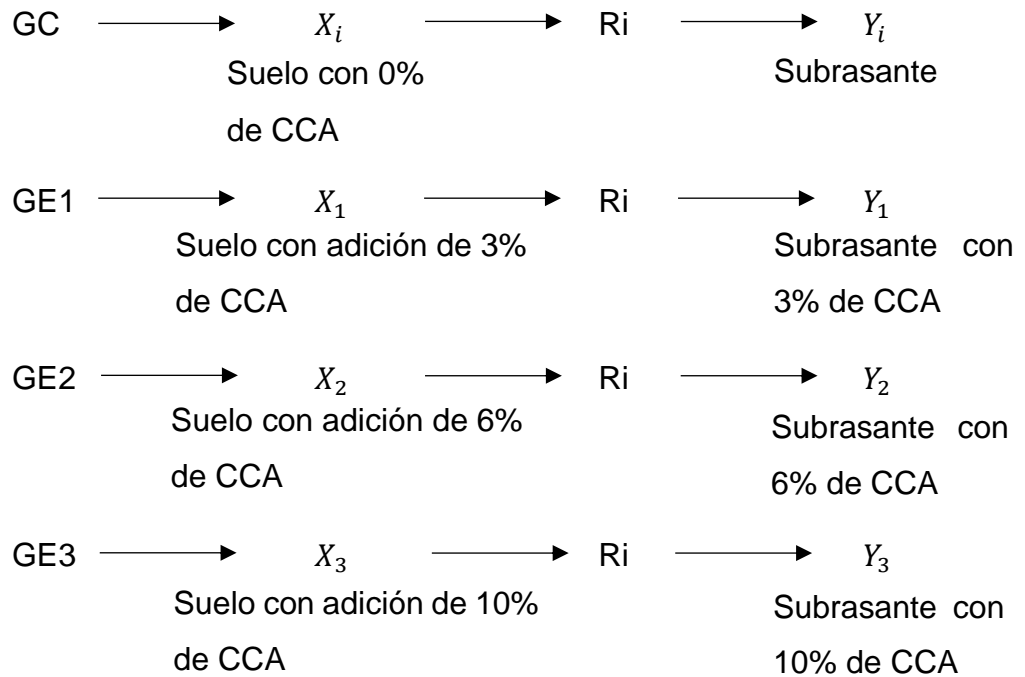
GC $\longrightarrow$ $X_i$ $\longrightarrow$ Ri $\longrightarrow$ $Y_i$

Suelo con 0% de CCA

Subrasante

GE1 $\longrightarrow$ $X_1$ $\longrightarrow$ Ri $\longrightarrow$ $Y_1$

Suelo con adición de 3% de CCA

Subrasante con 3% de CCA

GE2 $\longrightarrow$ $X_2$ $\longrightarrow$ Ri $\longrightarrow$ $Y_2$

Suelo con adición de 6% de CCA

Subrasante con 6% de CCA

GE3 $\longrightarrow$ $X_3$ $\longrightarrow$ Ri $\longrightarrow$ $Y_3$

Suelo con adición de 10% de CCA

Subrasante con 10% de CCA